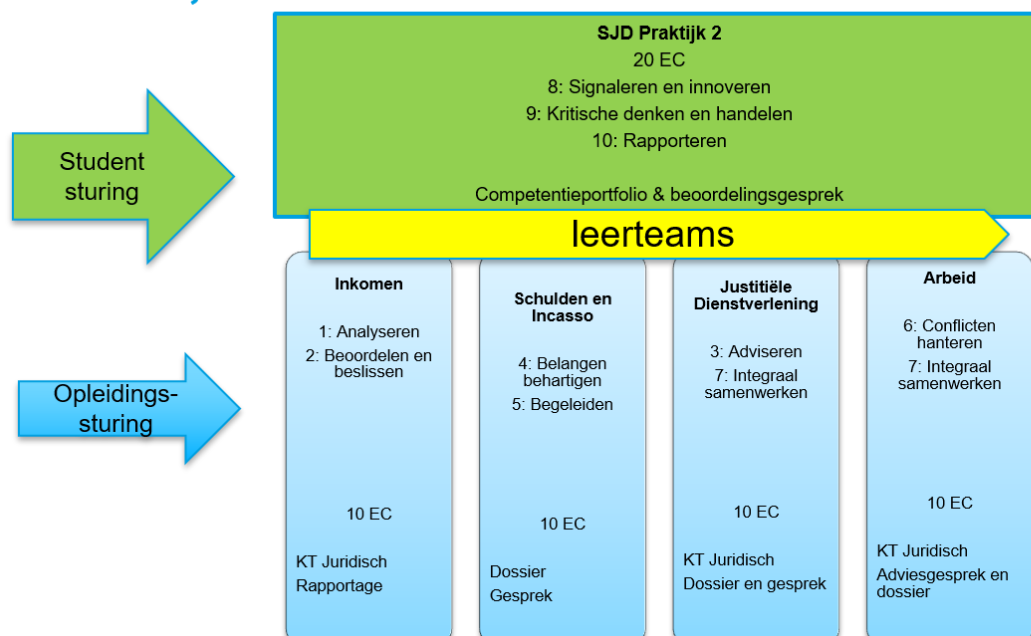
SJD Praktijk 2
20 EC
8: Signaleren en innoveren
9: Kritische denken en handelen
10: Rapporteren

Competentieportfolio & beoordelingsgesprek

Student sturing

leerteams

Opleidings-sturing

Inkomen

1: Analyseren
2: Beoordelen en beslissen

10 EC

KT Juridisch
Rapportage

Schulden en Incasso

4: Belangen behartigen
5: Begeleiden

10 EC

Dossier
Gesprek

Justitiële Dienstverlening

3: Adviseren
7: Integraal samenwerken

10 EC

KT Juridisch
Dossier en gesprek

Arbeid

6: Conflicten hanteren
7: Integraal samenwerken

10 EC

KT Juridisch
Adviesgesprek en dossier